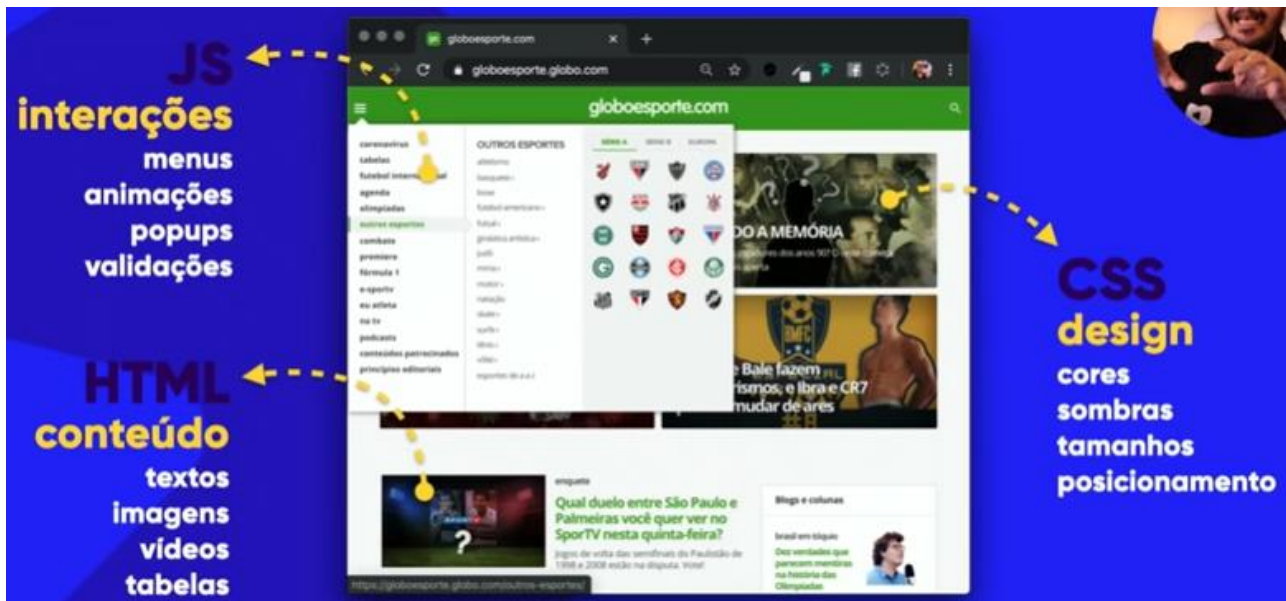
JS
interações
menus
animações
popups
validações

HTML
conteúdo
textos
imagens
vídeos
tabelas

globoesporte.com
globoesporte.globo.com

globoesporte.com

coronavírus
tabelas
futebol internacional
agenda
olimpíadas
outros esportes
combate
premiere
fórmula 1
e-sportv
eu atleta
na tv
podcasts
conteúdos patrocinados
princípios editoriais

OUTROS ESPORTES
atletismo
basquete
boxe
futebol americano
futsal
ginástica artística
judô
mma
motor
natação
skate
surfe
tênis
vôlei
esportes de a a z

SÉRIE A SÉRIE B EUROPA

DO A MEMÓRIA

e Bale fazem
rismos, e Ibra e CR7
mudar de ares

enquete
Qual duelo entre São Paulo e Palmeiras você quer ver no SporTV nesta quinta-feira?
Jogos de volta das semifinais do Paulistão de 1998 e 2008 estão na disputa. Vote!

Blogs e colunas
brasil em toquio
Dez verdades que parecem mentiras na história das Olimpíadas

https://globoesporte.globo.com/outros-esportes/

CSS
design
cores
sombras
tamanhos
posicionamento